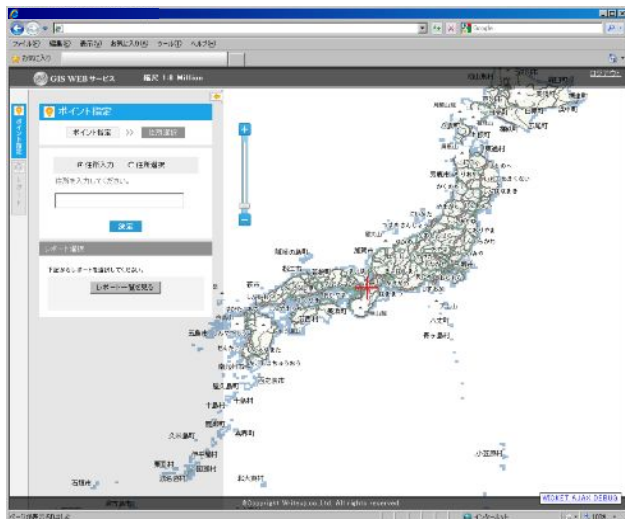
ファイル(F) 編集(E) 表示(V) お気に入り(A) ツール(T) ヘルプ(H)

お気に入り

GIS WEB サービス 縮尺 1:8 Million

ログアウト

ポイント指定

ポイント指定 >> 住所選択

住所入力 住所選択

住所を入力してください。

検索

レポート選択

作成するレポートを選択してください。

レポート一覧を見る

ポイント指定

八丈町

青ヶ島村

五島市

屋久島町

十島村

瀬戸内町

奄美市

徳之島町

久米島町

竹富町

石垣市

与那国町

小笠原村

北大東村

©Copyright Weltesys Co.,Ltd. All rights reserved.

WICKET AJAX DEBUG

インターネット

100%